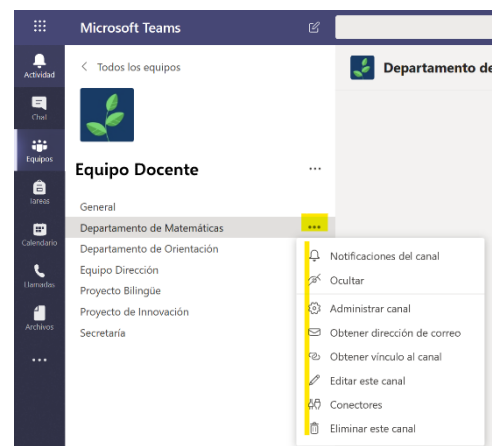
Microsoft Teams

Actividad
Chat
Equipos
Tareas
Calendario
Llamadas
Archivos
...

< Todos los equipos

Equipo Docente ...

General
Departamento de Matemáticas ...
Departamento de Orientación
Equipo Dirección
Proyecto Bilingüe
Proyecto de Innovación
Secretaría

Departamento de

Notificaciones del canal
Ocultar
Administrar canal
Obtener dirección de correo
Obtener vínculo al canal
Editar este canal
Conectores
Eliminar este canal